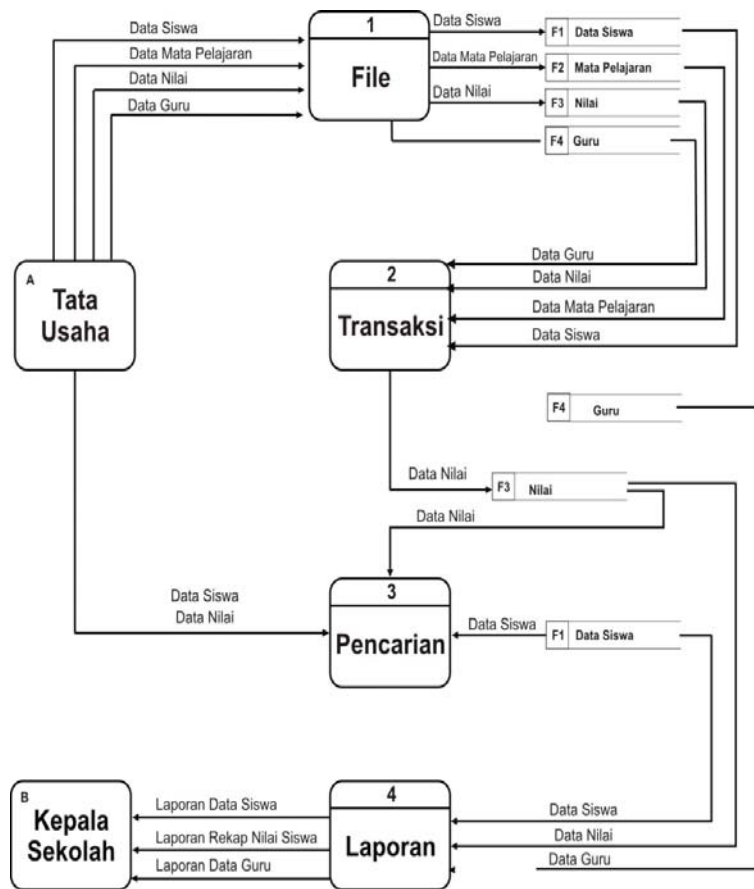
Data Siswa
Data Mata Pelajaran
Data Nilai
Data Guru

1
File

Data Siswa
Data Mata Pelajaran
Data Nilai

F1 Data Siswa
F2 Mata Pelajaran
F3 Nilai
F4 Guru

A
Tata Usaha

Data Guru
Data Nilai
Data Mata Pelajaran
Data Siswa

2
Transaksi

F4 Guru

Data Nilai
F3 Nilai
Data Nilai

Data Siswa
Data Nilai

3
Pencarian

Data Siswa
F1 Data Siswa

B
Kepala Sekolah

Laporan Data Siswa
Laporan Rekap Nilai Siswa
Laporan Data Guru

4
Laporan

Data Siswa
Data Nilai
Data Guru